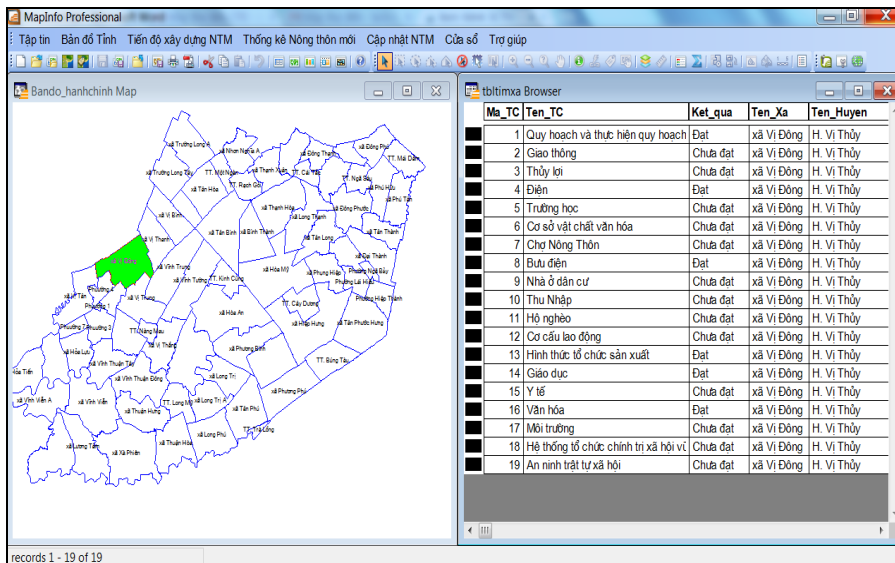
MapInfo Professional

Tập tin Bản đồ Tỉnh Tiến độ xây dựng NTM Thống kê Nông thôn mới Cập nhật NTM Cửa sổ Trợ giúp

Bando_hanhchinh Map

xã Trường Long A, xã Nhơn Nghĩa A, TT. Một Ngàn, TT. Cái Tắc, xã Đông Thạnh, xã Đông Phú, TT. Mái Dầm, xã Trường Long Tây, xã Thạnh Xuân, xã Tân Hòa, TT. Rạch Gòi, xã Ngã Sáu, xã Phú Hữu, xã Phú Tân, xã Vị Bình, xã Thạnh Hòa, xã Long Thạnh, xã Đông Phước, xã Tân Thành, xã Vị Thanh, xã Tân Bình, xã Bình Thành, xã Tân Long, xã Đại Thành, xã Vị Đông, xã Vĩnh Trung, xã Vĩnh Tường, TT. Kinh Cùng, xã Hòa Mỹ, xã Phụng Hiệp, Phường Ngã Bảy, Phường Lái Hiếu, Phường Hiệp Thành, xã Vị Thuỷ, TT. Cây Dương, xã Hòa An, xã Hiệp Hưng, xã Tân Phước Hưng, TT. Nàng Mau, xã Vị Thắng, xã Phương Bình, TT. Búng Tàu, xã Hỏa Lựu, xã Vĩnh Thuận Tây, xã Vĩnh Thuận Đông, xã Long Trị, xã Phương Phú, xã Vĩnh Viễn A, xã Vĩnh Viễn, xã Thuận Hưng, TT. Long Mỹ, xã Long Bình, xã Tân Phú, TT. Trà Lồng, xã Lương Tâm, xã Thuận Hòa, xã Long Phú, xã Xà Phiên

tbltimxa Browser

| Ma_TC | Ten_TC | Ket_qua | Ten_Xa | Ten_Huyen |
|---|---|---|---|---|
| 1 | Quy hoạch và thực hiện quy hoạch | Đạt | xã Vị Đông | H. Vị Thủy |
| 2 | Giao thông | Chưa đạt | xã Vị Đông | H. Vị Thủy |
| 3 | Thủy lợi | Chưa đạt | xã Vị Đông | H. Vị Thủy |
| 4 | Điện | Đạt | xã Vị Đông | H. Vị Thủy |
| 5 | Trường học | Chưa đạt | xã Vị Đông | H. Vị Thủy |
| 6 | Cơ sở vật chất văn hóa | Chưa đạt | xã Vị Đông | H. Vị Thủy |
| 7 | Chợ Nông Thôn | Chưa đạt | xã Vị Đông | H. Vị Thủy |
| 8 | Bưu điện | Đạt | xã Vị Đông | H. Vị Thủy |
| 9 | Nhà ở dân cư | Chưa đạt | xã Vị Đông | H. Vị Thủy |
| 10 | Thu Nhập | Chưa đạt | xã Vị Đông | H. Vị Thủy |
| 11 | Hộ nghèo | Chưa đạt | xã Vị Đông | H. Vị Thủy |
| 12 | Cơ cấu lao động | Chưa đạt | xã Vị Đông | H. Vị Thủy |
| 13 | Hình thức tổ chức sản xuất | Đạt | xã Vị Đông | H. Vị Thủy |
| 14 | Giáo dục | Đạt | xã Vị Đông | H. Vị Thủy |
| 15 | Y tế | Chưa đạt | xã Vị Đông | H. Vị Thủy |
| 16 | Văn hóa | Đạt | xã Vị Đông | H. Vị Thủy |
| 17 | Môi trường | Chưa đạt | xã Vị Đông | H. Vị Thủy |
| 18 | Hệ thống tổ chức chính trị xã hội vữ | Chưa đạt | xã Vị Đông | H. Vị Thủy |
| 19 | An ninh trật tự xã hội | Chưa đạt | xã Vị Đông | H. Vị Thủy |

records 1 - 19 of 19